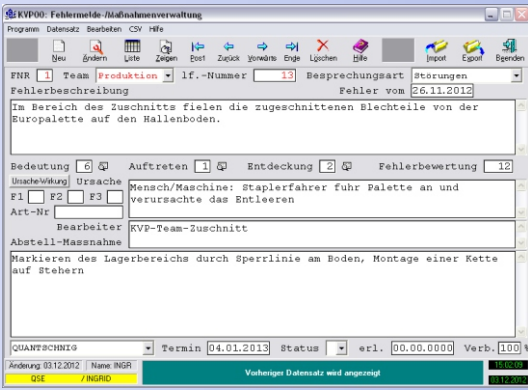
KVP00: Fehlermelde-/Maßnahmenverwaltung

Programm Datensatz Bearbeiten CSV Hilfe

Neu Ändern Liste Zeigen Post Zurück Vorwärts Ende Löschen Hilfe Import Export Beenden

FNR 1 Team Produktion lf.-Nummer 13 Besprechungsart Störungen

Fehlerbeschreibung Fehler vom 26.11.2012

Im Bereich des Zuschnitts fielen die zugeschnittenen Blechteile von der Europalette auf den Hallenboden.

Bedeutung 6 Auftreten 1 Entdeckung 2 Fehlerbewertung 12

Ursache Wirkung Ursache

Mensch/Maschine: Staplerfahrer fuhr Palette an und verursachte das Entleeren

F1 F2 F3

Art-Nr

Bearbeiter KVP-Team-Zuschnitt

Abstell-Massnahme

Markieren des Lagerbereichs durch Sperrlinie am Boden, Montage einer Kette auf Stehern

QUANTSCHNIG Termin 04.01.2013 Status erl. 00.00.0000 Verb. 100 %

Änderung: 03.12.2012 Name: INGR

QSE / INGRID

Vorheriger Datensatz wird angezeigt

15:02:09

03.12.2012